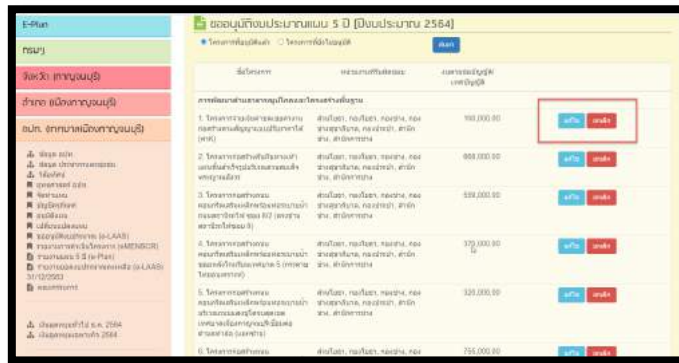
E-Plan
กรมฯ
จังหวัด (กาญจนบุรี)
อำเภอ (เมืองกาญจนบุรี)
อปท. (ทต.ท่ามะขามเมืองกาญจนบุรี)

ขอชนุมัติงบประมาณแผน 5 ปี (ปีงบประมาณ 2564)

โครงการที่อนุมัติแล้ว โครงการที่ยังไม่อนุมัติ ค้นหา

| ชื่อโครงการ | หน่วยงานที่รับผิดชอบ | งบตามข้อบัญญัติ/เทศบัญญัติ | |
|---|---|---|---|
| การพัฒนาด้านสาธารณูปโภคและโครงสร้างพื้นฐาน | | | |
| 1. โครงการ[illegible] | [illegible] | 100,000.00 | แก้ไข ยกเลิก |
| 2. โครงการ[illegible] | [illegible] | 869,000.00 | แก้ไข ยกเลิก |
| 3. โครงการ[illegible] | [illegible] | 539,000.00 | แก้ไข ยกเลิก |
| 4. โครงการ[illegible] | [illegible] | 379,000.00 | แก้ไข ยกเลิก |
| 5. โครงการ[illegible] | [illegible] | 320,000.00 | แก้ไข ยกเลิก |
| 6. โครงการ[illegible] | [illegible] | 755,000.00 | |

ข้อมูล อปท.
ข้อมูล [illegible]
โอ้อง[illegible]
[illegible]
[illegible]
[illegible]
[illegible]
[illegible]
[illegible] (e-LAAS)
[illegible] (eMENSCR)
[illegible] 5 ปี (e-Plan)
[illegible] (e-LAAS) 31/12/2563
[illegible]

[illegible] ปี พ.ศ. 2564
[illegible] 2564